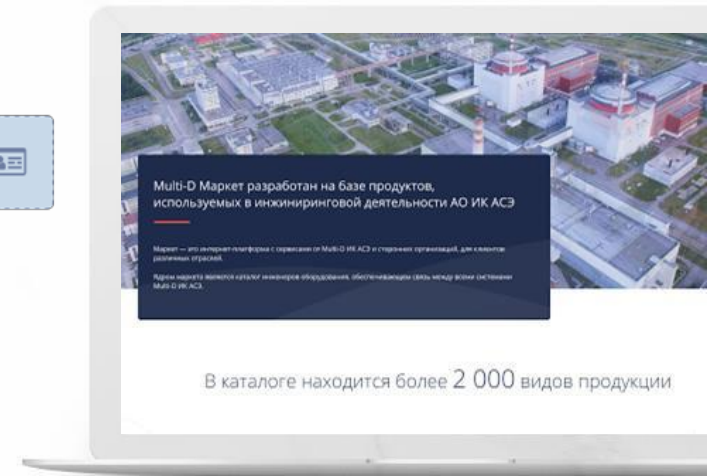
Multi-D Маркет разработан на базе продуктов, используемых в инжиниринговой деятельности АО ИК АСЭ

Маркет — это интернет-платформа с сервисами от Multi-D ИК АСЭ и сторонних организаций, для клиентов различных отраслей.

Ядром маркета являются каталог инженерного оборудования, обеспечивающего связь между всеми системами Multi-D ИК АСЭ.

В каталоге находится более 2 000 видов продукции